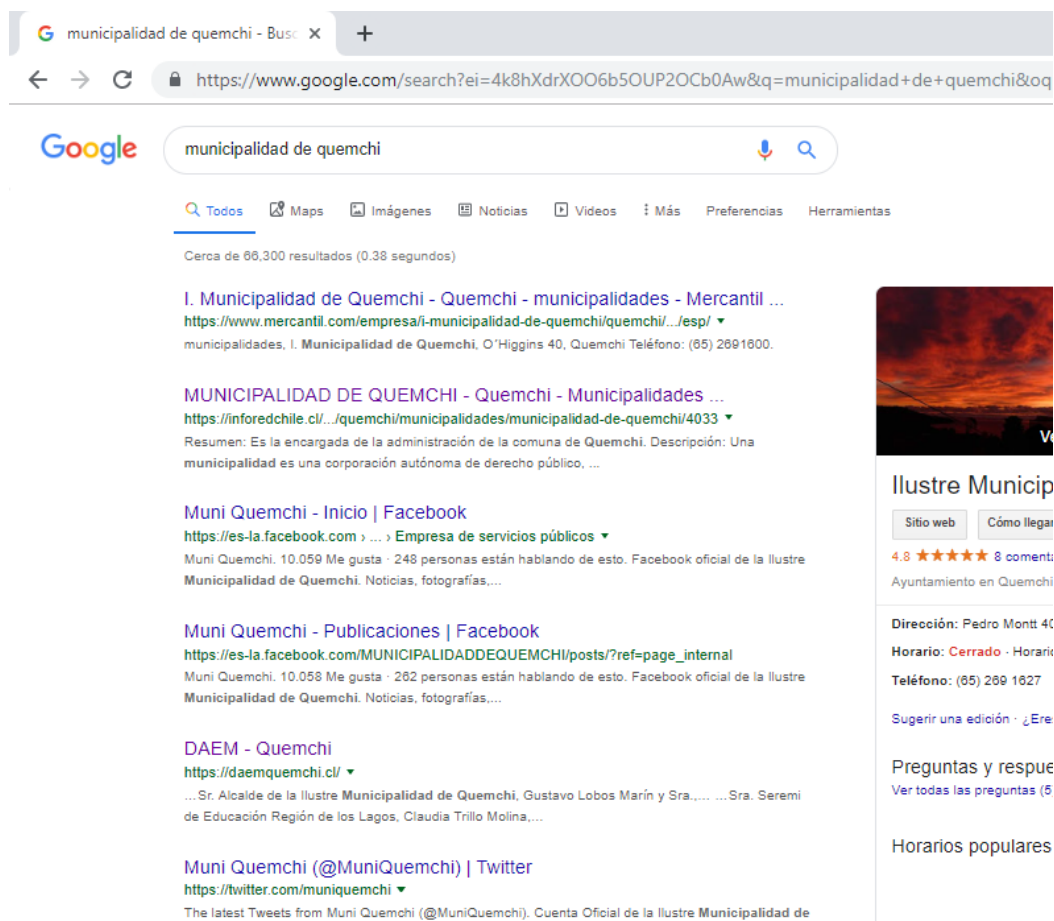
municipalidad de quemchi - Busc ×   +

https://www.google.com/search?ei=4k8hXdrXOO6b5OUP2OCb0Aw&q=municipalidad+de+quemchi&oq

Google

municipalidad de quemchi

Todos   Maps   Imágenes   Noticias   Videos   ⋮ Más   Preferencias   Herramientas

Cerca de 66,300 resultados (0.38 segundos)

I. Municipalidad de Quemchi - Quemchi - municipalidades - Mercantil ...
https://www.mercantil.com/empresa/i-municipalidad-de-quemchi/quemchi/.../esp/ ▾
municipalidades, I. Municipalidad de Quemchi, O'Higgins 40, Quemchi Teléfono: (65) 2691600.

MUNICIPALIDAD DE QUEMCHI - Quemchi - Municipalidades ...
https://inforedchile.cl/.../quemchi/municipalidades/municipalidad-de-quemchi/4033 ▾
Resumen: Es la encargada de la administración de la comuna de Quemchi. Descripción: Una municipalidad es una corporación autónoma de derecho público, ...

Muni Quemchi - Inicio | Facebook
https://es-la.facebook.com › ... › Empresa de servicios públicos ▾
Muni Quemchi. 10.059 Me gusta · 248 personas están hablando de esto. Facebook oficial de la Ilustre Municipalidad de Quemchi. Noticias, fotografías,...

Muni Quemchi - Publicaciones | Facebook
https://es-la.facebook.com/MUNICIPALIDADDEQUEMCHI/posts/?ref=page_internal
Muni Quemchi. 10.058 Me gusta · 262 personas están hablando de esto. Facebook oficial de la Ilustre Municipalidad de Quemchi. Noticias, fotografías,...

DAEM - Quemchi
https://daemquemchi.cl/ ▾
...Sr. Alcalde de la Ilustre Municipalidad de Quemchi, Gustavo Lobos Marín y Sra.,... ...Sra. Seremi de Educación Región de los Lagos, Claudia Trillo Molina,...

Muni Quemchi (@MuniQuemchi) | Twitter
https://twitter.com/muniquemchi ▾
The latest Tweets from Muni Quemchi (@MuniQuemchi). Cuenta Oficial de la Ilustre Municipalidad de

Ve

Ilustre Municip

Sitio web   Cómo llegar

4.8 ★★★★★ 8 comenta

Ayuntamiento en Quemchi

Dirección: Pedro Montt 4

Horario: Cerrado · Horari

Teléfono: (65) 269 1627

Sugerir una edición · ¿Ere

Preguntas y respue
Ver todas las preguntas (5

Horarios populares